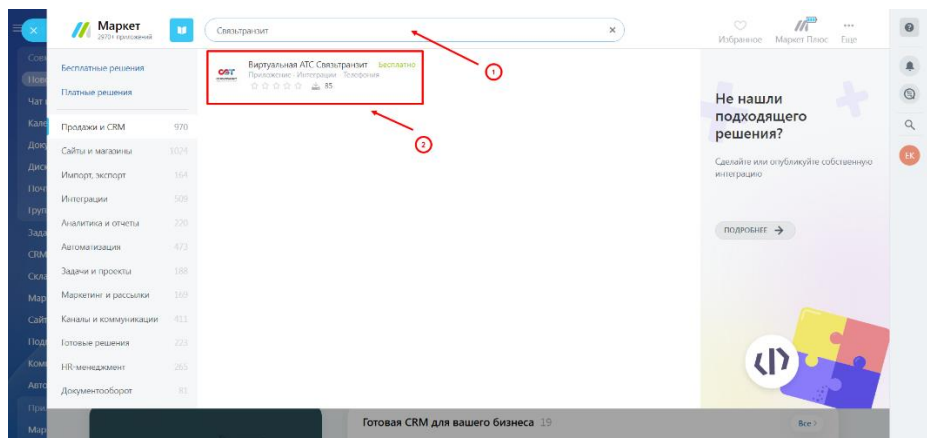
Маркет
2970+ приложений

Связьтранзит

Избранное Маркет Плюс Еще

Бесплатные решения
Платные решения

Продажи и CRM 970
Сайты и магазины 1024
Импорт, экспорт 164
Интеграции 508
Аналитика и отчеты 320
Автоматизация 473
Задачи и проекты 188
Маркетинг и рассылки 169
Каналы и коммуникации 411
Готовые решения 223
HR-менеджмент 265
Документооборот 81

Виртуальная АТС Связьтранзит Бесплатно
Приложение · Интеграции · Телефония
85

1

2

Не нашли подходящего решения?
Сделайте или опубликуйте собственную интеграцию

ПОДРОБНЕЕ →

Готовая CRM для вашего бизнеса 19

Все

EK